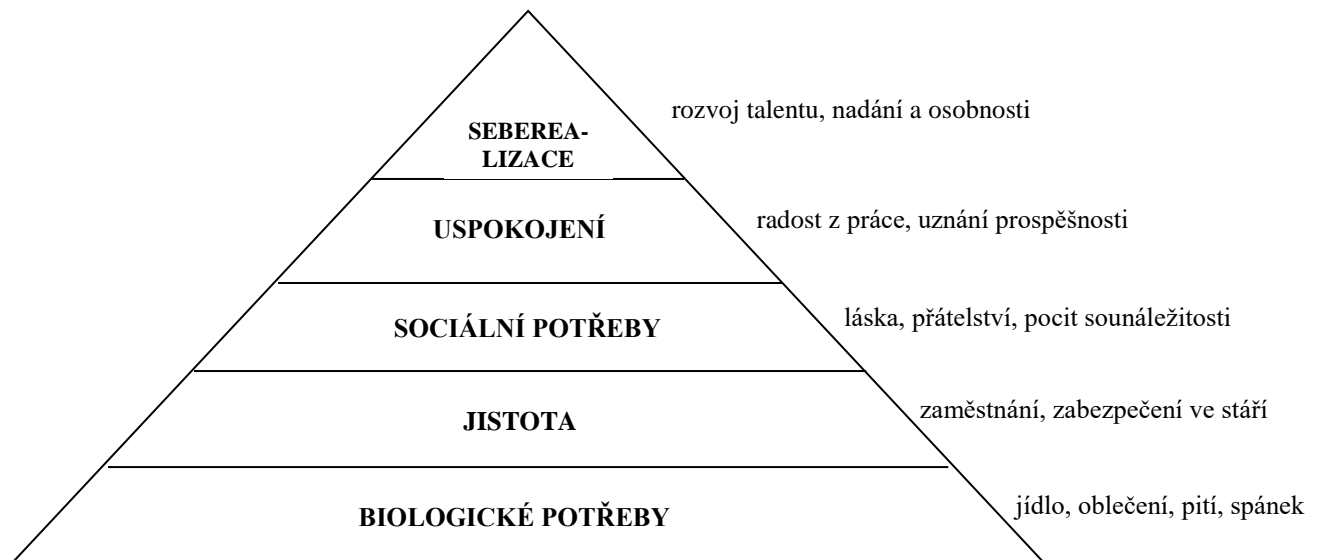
SEBEREALIZACE

rozvoj talentu, nadání a osobnosti

USPOKOJENÍ

radost z práce, uznání prospěšnosti

SOCIÁLNÍ POTŘEBY

láska, přátelství, pocit sounáležitosti

JISTOTA

zaměstnání, zabezpečení ve stáří

BIOLOGICKÉ POTŘEBY

jídlo, oblečení, pití, spánek